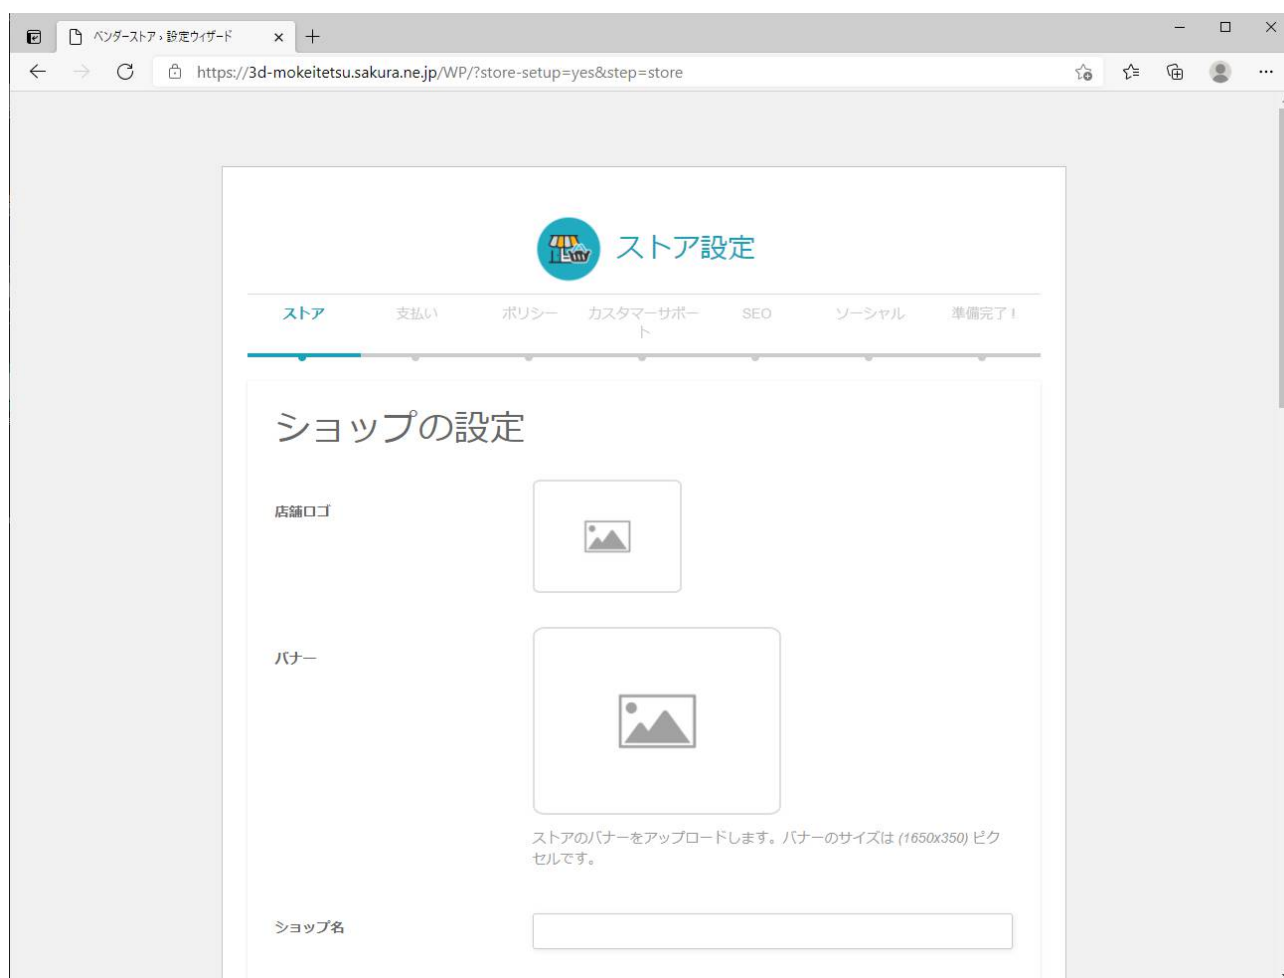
ベンダーストア › 設定ウィザード

https://3d-mokeitetsu.sakura.ne.jp/WP/?store-setup=yes&step=store

ストア設定

ストア 支払い ポリシー カスタマーサポート SEO ソーシャル 準備完了！

ショップの設定

店舗ロゴ

バナー

ストアのバナーをアップロードします。バナーのサイズは (1650x350) ピクセルです。

ショップ名